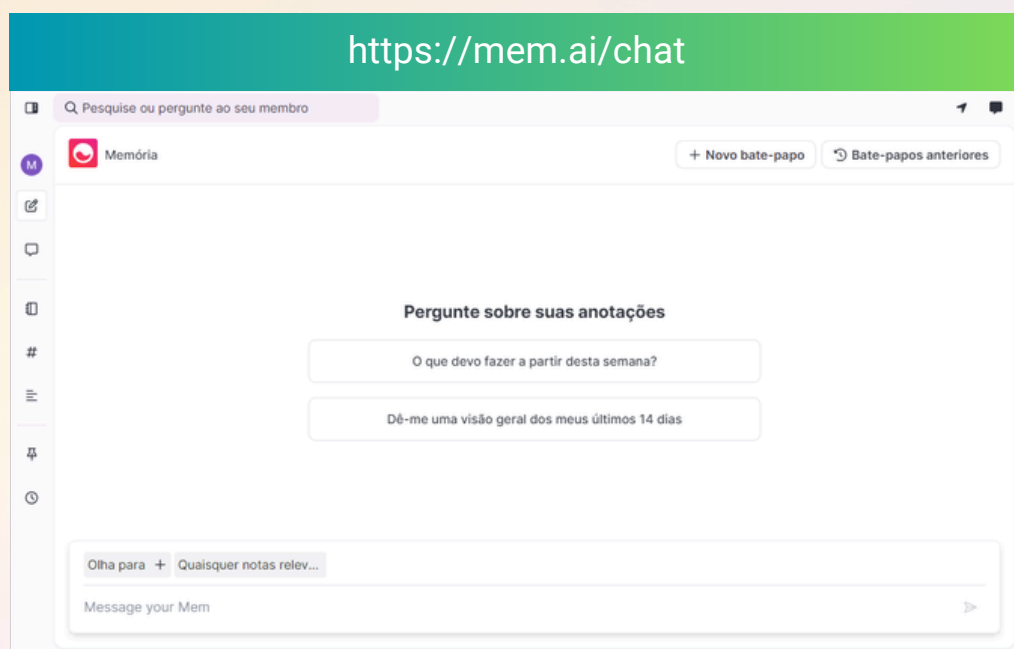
https://mem.ai/chat

Pesquise ou pergunte ao seu membro

M

Memória

+ Novo bate-papo

Bate-papos anteriores

#

Pergunte sobre suas anotações

O que devo fazer a partir desta semana?

Dê-me uma visão geral dos meus últimos 14 dias

Olha para +

Quaisquer notas relev...

Message your Mem